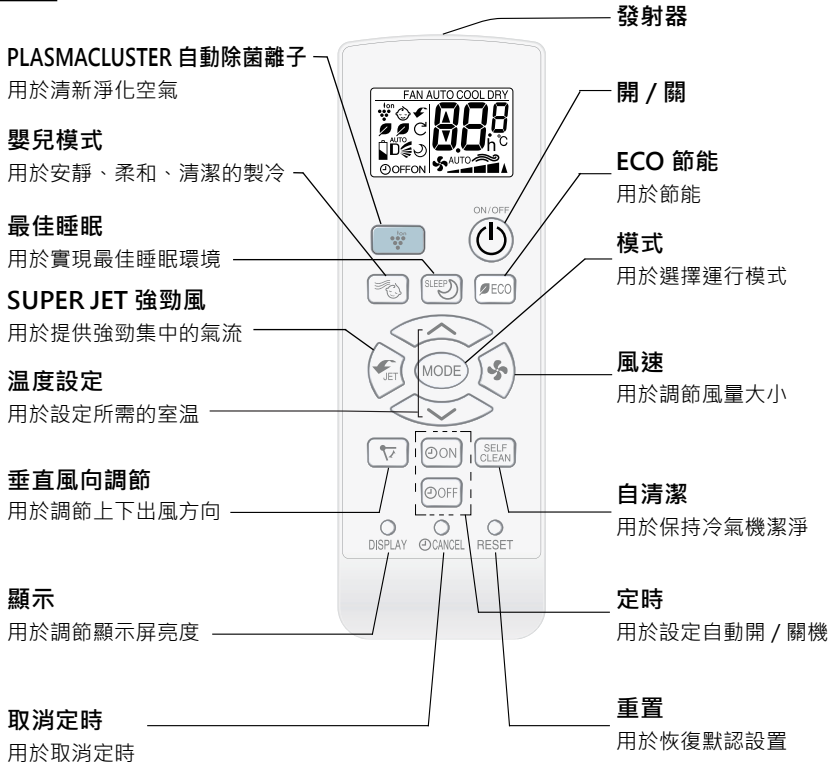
發射器

PLASMACLUSTER 自動除菌離子
用於清新淨化空氣

開 / 關

嬰兒模式
用於安靜、柔和、清潔的製冷

ECO 節能
用於節能

最佳睡眠
用於實現最佳睡眠環境

模式
用於選擇運行模式

SUPER JET 強勁風
用於提供強勁集中的氣流

風速
用於調節風量大小

溫度設定
用於設定所需的室温

垂直風向調節
用於調節上下出風方向

自清潔
用於保持冷氣機潔淨

顯示
用於調節顯示屏亮度

定時
用於設定自動開 / 關機

取消定時
用於取消定時

重置
用於恢復默認設置

FAN AUTO COOL DRY
Ion
AUTO
OFFON
AUTO
88.8
h
°C
ON/OFF
SLEEP
ECO
MODE
JET
ON
OFF
SELF CLEAN
DISPLAY
CANCEL
RESET